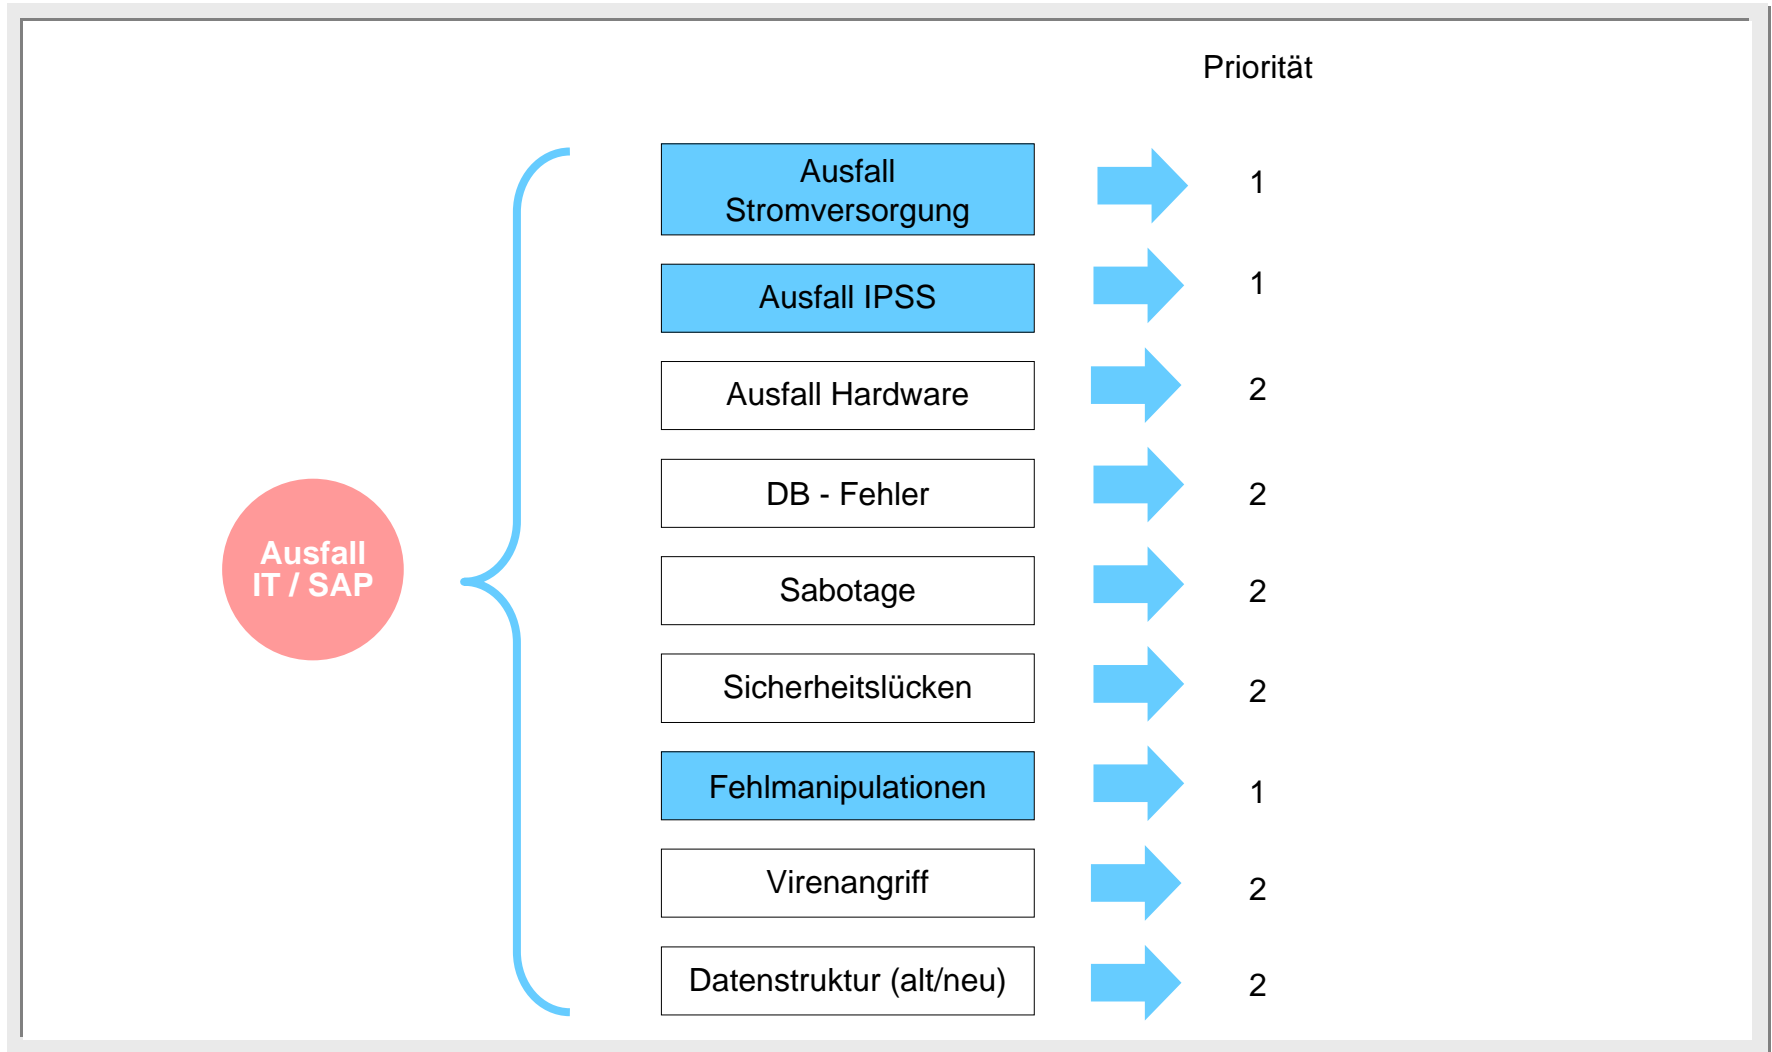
Priorität

Ausfall IT / SAP

Ausfall Stromversorgung 1

Ausfall IPSS 1

Ausfall Hardware 2

DB - Fehler 2

Sabotage 2

Sicherheitslücken 2

Fehlmanipulationen 1

Virenangriff 2

Datenstruktur (alt/neu) 2